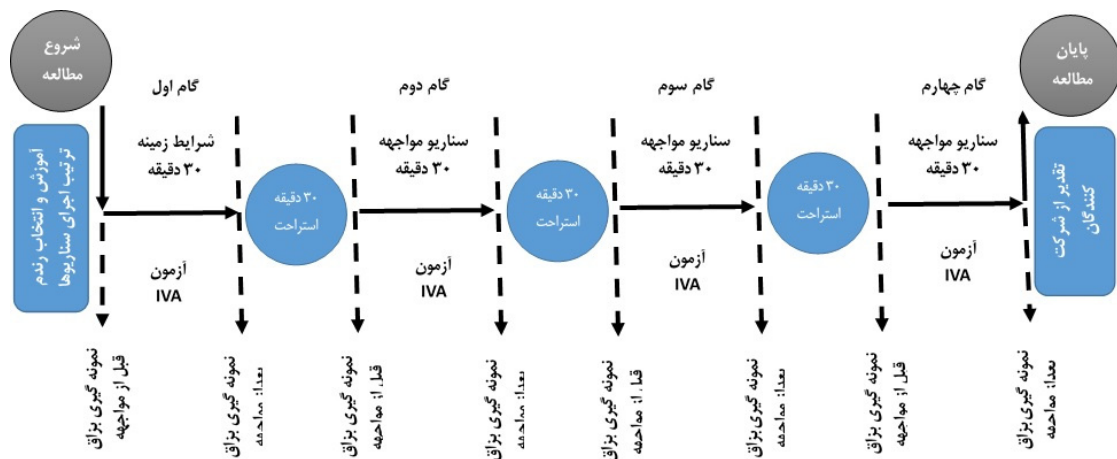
شروع مطالعه

آموزش و انتخاب رندم ترتیب اجرای سناریوها

گام اول

شرایط زمینه
۳۰ دقیقه

آزمون
IVA

۳۰ دقیقه
استراحت

گام دوم

سناریو مواجهه
۳۰ دقیقه

آزمون
IVA

۳۰ دقیقه
استراحت

گام سوم

سناریو مواجهه
۳۰ دقیقه

آزمون
IVA

۳۰ دقیقه
استراحت

گام چهارم

سناریو مواجهه
۳۰ دقیقه

آزمون
IVA

پایان مطالعه

تقدیر از شرکت کنندگان

نمونه گیری بزاق قبل از مواجهه

نمونه گیری بزاق بعد از مواجهه

نمونه گیری بزاق قبل از مواجهه

نمونه گیری بزاق بعد از مواجهه

نمونه گیری بزاق قبل از مواجهه

نمونه گیری بزاق بعد از مواجهه

نمونه گیری بزاق قبل از مواجهه

نمونه گیری بزاق بعد از مواجهه